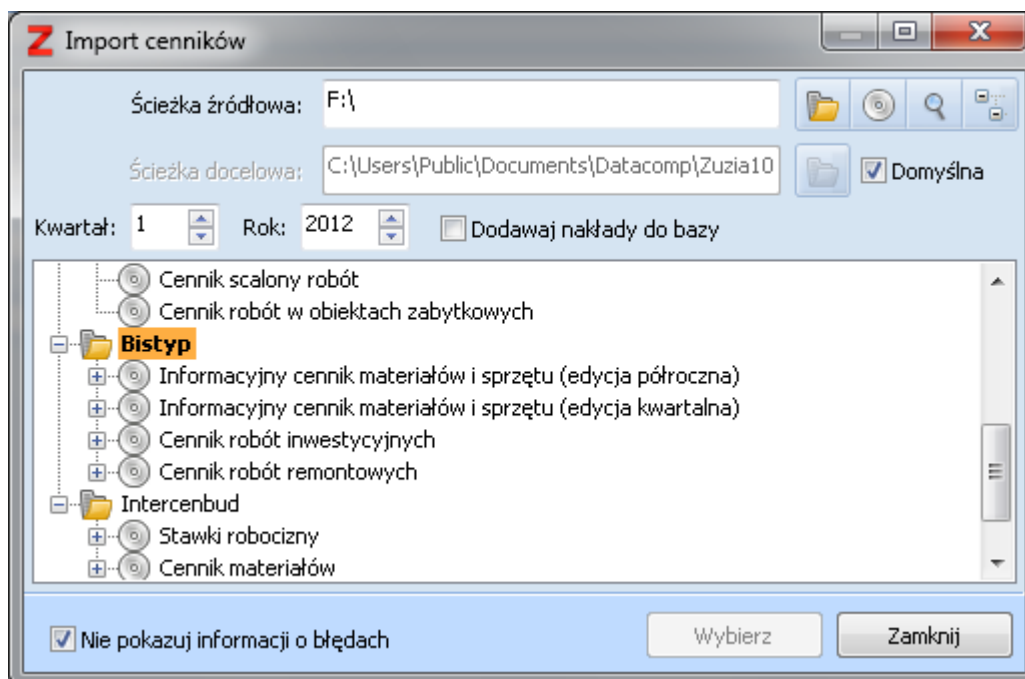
Import cenników

Ścieżka źródłowa: F:\

Ścieżka docelowa: C:\Users\Public\Documents\Datacomp\Zuzia10

Domyślna

Kwartał: 1 Rok: 2012 Dodawaj nakłady do bazy

Cennik scalony robót
Cennik robót w obiektach zabytkowych
Bistyp
Informacyjny cennik materiałów i sprzętu (edycja półroczna)
Informacyjny cennik materiałów i sprzętu (edycja kwartalna)
Cennik robót inwestycyjnych
Cennik robót remontowych
Intercenbud
Stawki robocizny
Cennik materiałów

Nie pokazuj informacji o błędach

Wybierz

Zamknij